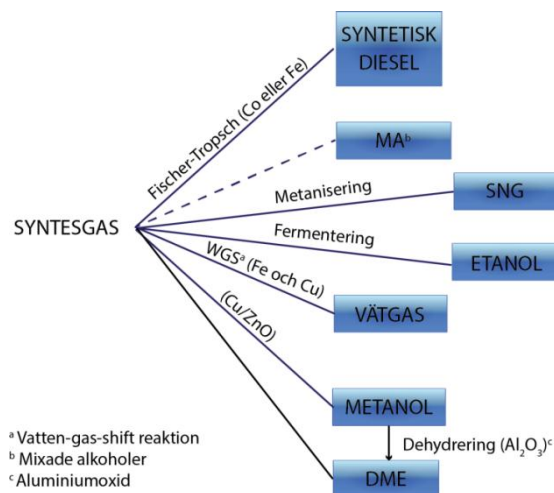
SYNTESGAS

Fischer-Tropsch (Co eller Fe)

SYNTETISK DIESEL

MA$^{b}$

Metanisering

SNG

Fermentering

ETANOL

WGS$^{a}$ (Fe och Cu)

VÄTGAS

(Cu/ZnO)

METANOL

Dehydrering ($Al_2O_3$)$^{c}$

DME

$^{a}$ Vatten-gas-shift reaktion
$^{b}$ Mixade alkoholer
$^{c}$ Aluminiumoxid